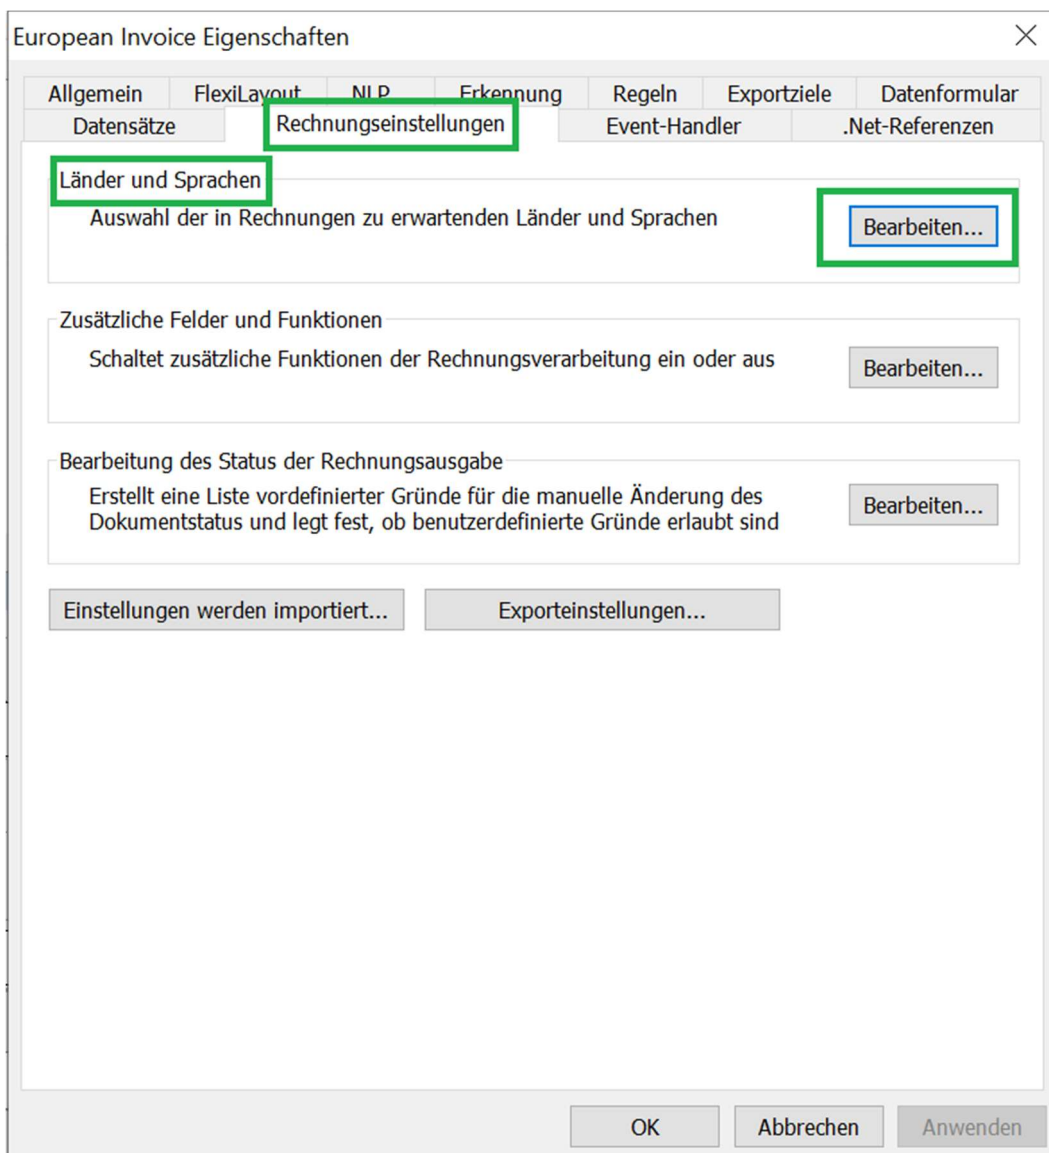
European Invoice Eigenschaften

Allgemein FlexiLayout NLP Erkennung Regeln Exportziele Datenformular
Datensätze Rechnungseinstellungen Event-Handler .Net-Referenzen

Länder und Sprachen
Auswahl der in Rechnungen zu erwartenden Länder und Sprachen
Bearbeiten...

Zusätzliche Felder und Funktionen
Schaltet zusätzliche Funktionen der Rechnungsverarbeitung ein oder aus
Bearbeiten...

Bearbeitung des Status der Rechnungsausgabe
Erstellt eine Liste vordefinierter Gründe für die manuelle Änderung des Dokumentstatus und legt fest, ob benutzerdefinierte Gründe erlaubt sind
Bearbeiten...

Einstellungen werden importiert...
Exporteinstellungen...

OK
Abbrechen
Anwenden